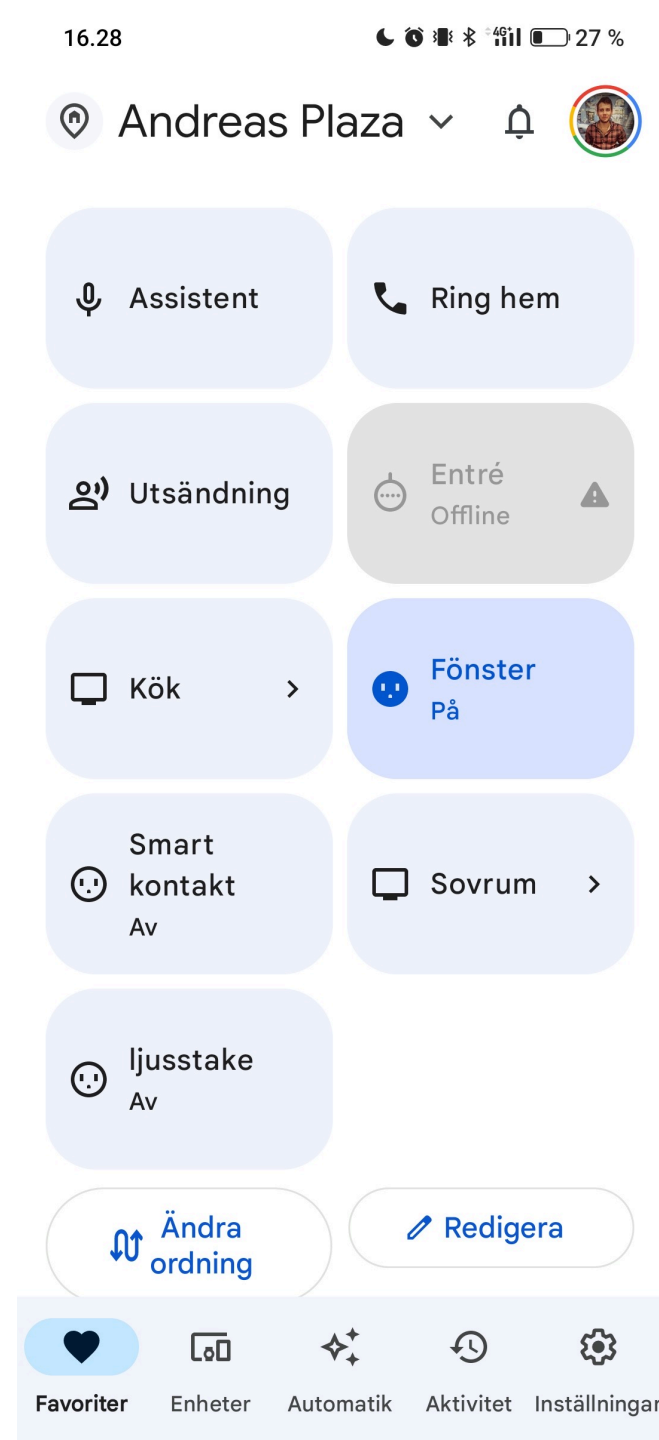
16.28 4G 27 %

Andreas Plaza

Assistent

Ring hem

Utsändning

Entré
Offline

Kök

Fönster
På

Smart kontakt
Av

Sovrum

ljusstake
Av

Ändra ordning

Redigera

Favoriter
Enheter
Automatik
Aktivitet
Inställningar